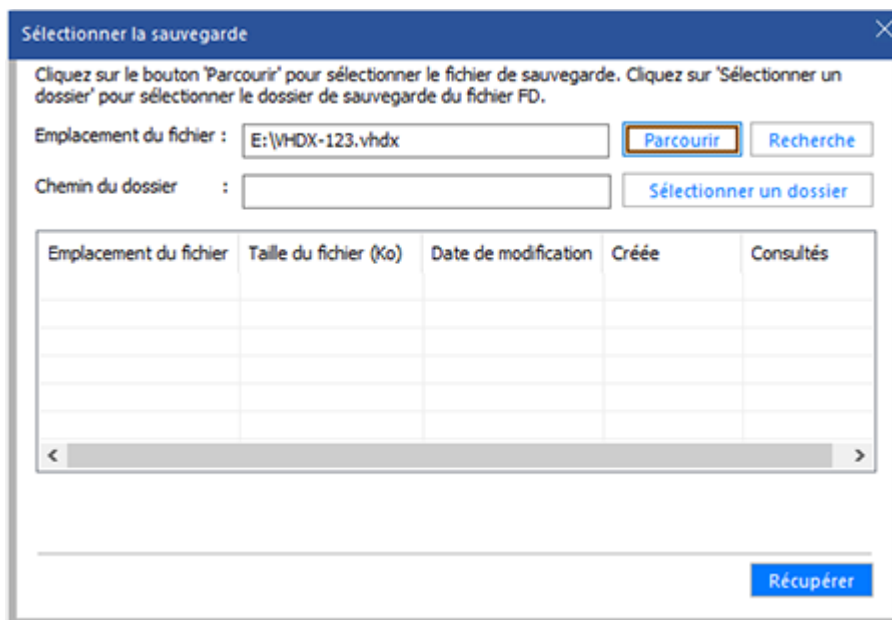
Sélectionner la sauvegarde

Cliquez sur le bouton 'Parcourir' pour sélectionner le fichier de sauvegarde. Cliquez sur 'Sélectionner un dossier' pour sélectionner le dossier de sauvegarde du fichier FD.

Emplacement du fichier : E:\VHDX-123.vhdx Parcourir Recherche

Chemin du dossier : Sélectionner un dossier

| Emplacement du fichier | Taille du fichier (Ko) | Date de modification | Créée | Consultés |
|---|---|---|---|---|

Récupérer